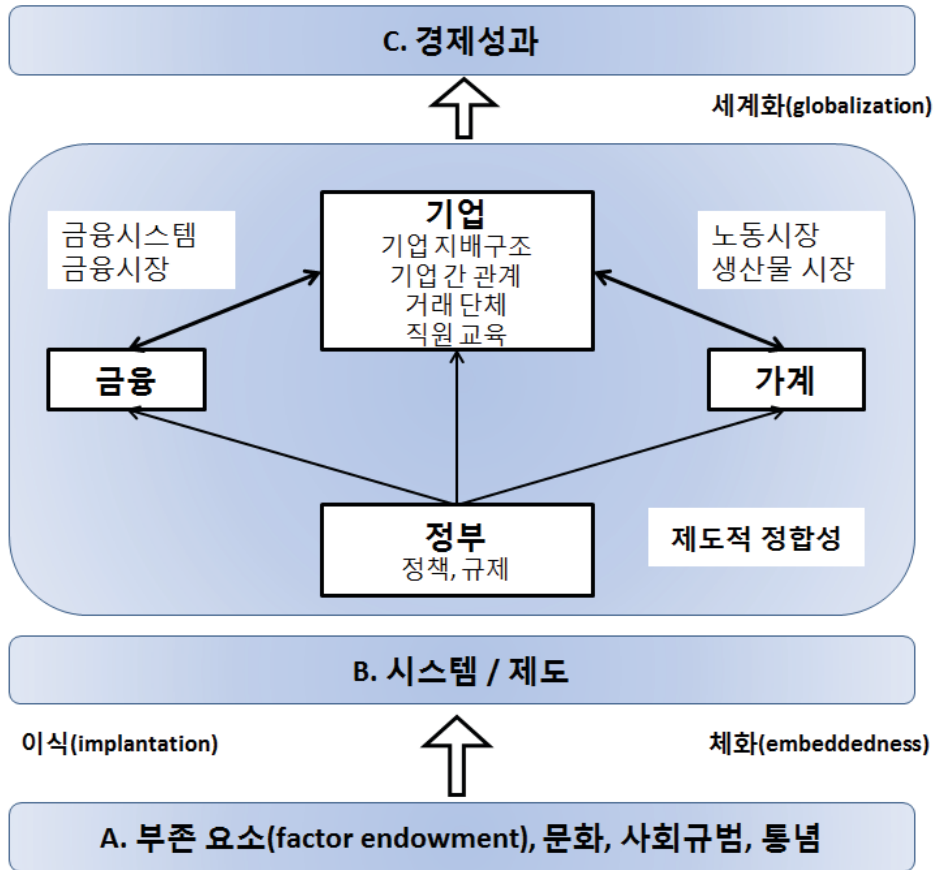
C. 경제성과

세계화(globalization)

기업
기업지배구조
기업 간 관계
거래 단체
직원 교육

금융시스템
금융시장

노동시장
생산물 시장

금융

가계

정부
정책, 규제

제도적 정합성

B. 시스템 / 제도

이식(implantation)

체화(embeddedness)

A. 부존 요소(factor endowment), 문화, 사회규범, 통념